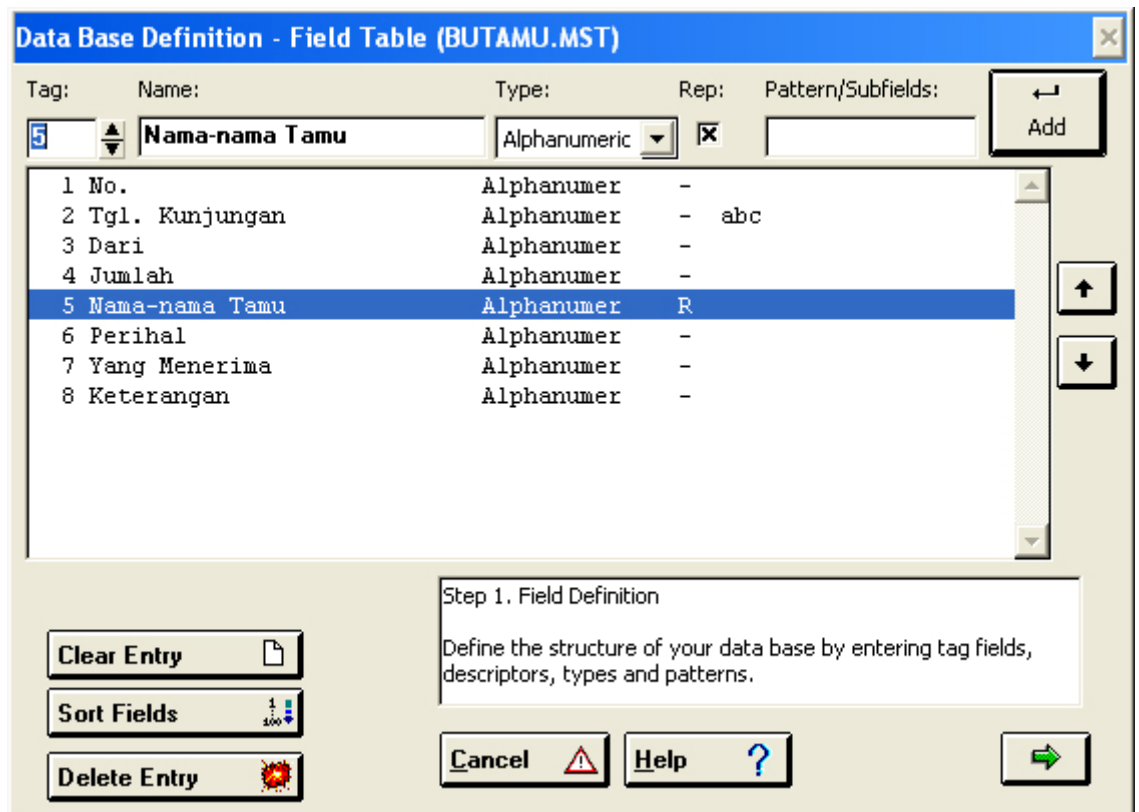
Data Base Definition - Field Table (BUTAMU.MST)

Tag: Name: Type: Rep: Pattern/Subfields:

5 Nama-nama Tamu Alphanumeric X

Add

| | | | | |
|---|---|---|---|---|
| 1 | No. | Alphanumer | - | |
| 2 | Tgl. Kunjungan | Alphanumer | - | abc |
| 3 | Dari | Alphanumer | - | |
| 4 | Jumlah | Alphanumer | - | |
| 5 | Nama-nama Tamu | Alphanumer | R | |
| 6 | Perihal | Alphanumer | - | |
| 7 | Yang Menerima | Alphanumer | - | |
| 8 | Keterangan | Alphanumer | - | |

Step 1. Field Definition

Define the structure of your data base by entering tag fields, descriptors, types and patterns.

Clear Entry

Sort Fields

Delete Entry

Cancel

Help